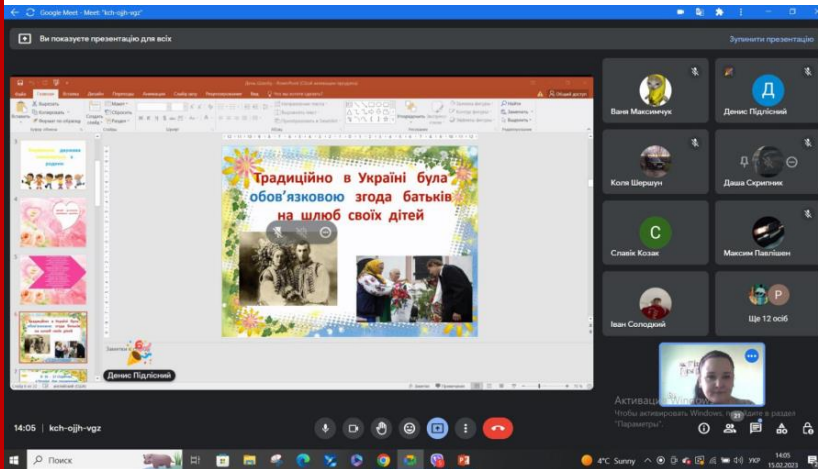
Google Meet - Meet: "kch-ojjh-vgz"

Ви показуєте презентацію для всіх

Зупинити презентацію

Традиційно в Україні була обов'язковою згода батьків на шлюб своїх дітей

Заметки

Денис Підлісний

Ваня Максимчук

Денис Підлісний

Коля Шершун

Даша Скрипник

Славік Козак

Максим Павлішен

Іван Солодкий

Ще 12 осіб

Активация Windows
Чтобы активировать Windows, перейдите в раздел "Параметры".

14:05 | kch-ojjh-vgz

Поиск

4°C Sunny

УКР

14:05
15.02.2023